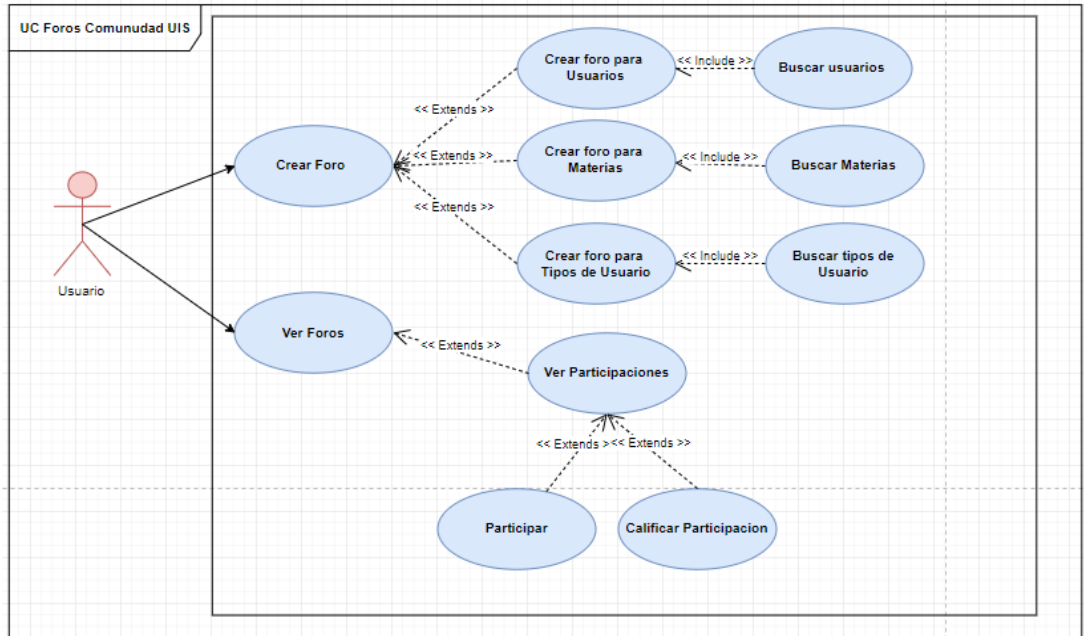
UC Foros Comunudad UIS

Usuario

Crear Foro

Ver Foros

<< Extends >>

<< Extends >>

<< Extends >>

Crear foro para Usuarios

Crear foro para Materias

Crear foro para Tipos de Usuario

<< Include >>

<< Include >>

<< Include >>

Buscar usuarios

Buscar Materias

Buscar tipos de Usuario

<< Extends >>

Ver Participaciones

<< Extends >>

<< Extends >>

Participar

Calificar Participacion